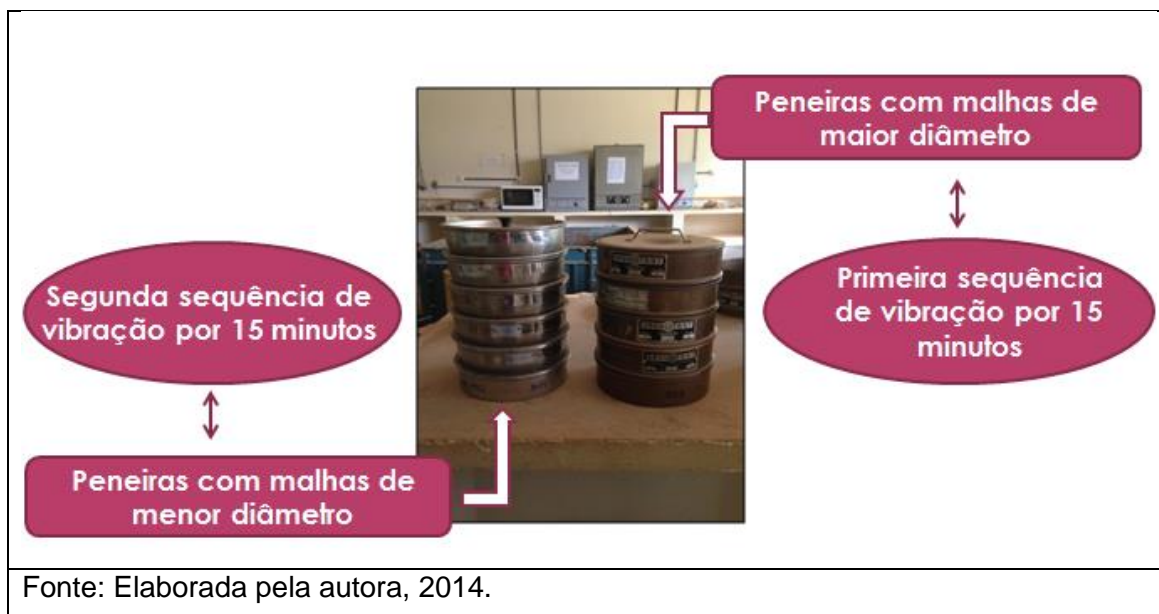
Peneiras com malhas de maior diâmetro

Segunda sequência de vibração por 15 minutos

Primeira sequência de vibração por 15 minutos

Peneiras com malhas de menor diâmetro

Fonte: Elaborada pela autora, 2014.